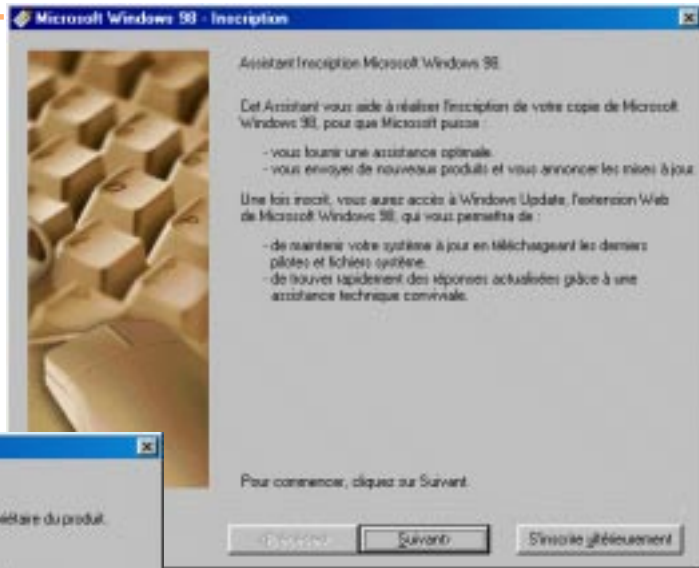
Microsoft Windows 98 - Inscription

Assistant Inscription Microsoft Windows 98.

Cet Assistant vous aide à réaliser l'inscription de votre copie de Microsoft Windows 98, pour que Microsoft puisse :

- vous fournir une assistance optimale.
- vous envoyer de nouveaux produits et vous annoncer les mises à jour.

Une fois inscrit, vous aurez accès à Windows Update, l'extension Web de Microsoft Windows 98, qui vous permettra de :

- de maintenir votre système à jour en téléchargeant les derniers pilotes et fichiers système.
- de trouver rapidement des réponses actualisées grâce à une assistance technique conviviale.

Pour commencer, cliquez sur Suivant.

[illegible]

Suivant

S'inscrire ultérieurement

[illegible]iétaire du produit.